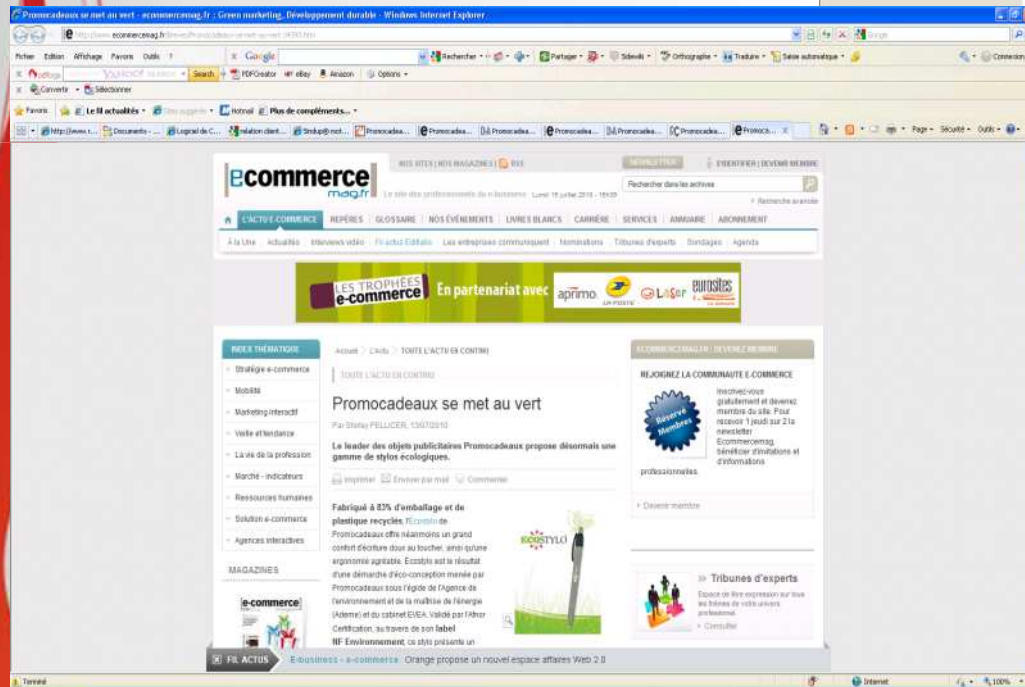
Promocadeaux se met au vert - ecommercemag.fr : Green marketing, Développement durable - Windows Internet Explorer

http://www.ecommercemag.fr/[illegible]

Fichier Edition Affichage Favoris Outils ?

Google

Rechercher · Partager · Sidewiki · Orthographe · Traduire · Saisie automatique ·

Connexion

YAHOO! Search · PDFCreator · eBay · Amazon · Options ·

Convertir · Sélectionner

Favoris · Le fil actualités · Sites suggérés · Hotmail · Plus de compléments...

Promocadea... Promocadea... Promocadea... Promocadea... Promocadea... Promocadea... Promocadea...

Page · Sécurité · Outils ·

NOS SITES | NOS MAGAZINES | RSS NEWSLETTER S'IDENTIFIER | DEVENIR MEMBRE

ecommerce mag.fr

Le site des professionnels du e-business Lundi 19 juillet 2010 - 18h39

Rechercher dans les archives

Recherche avancée

L'ACTU E-COMMERCE REPÈRES GLOSSAIRE NOS ÉVÉNEMENTS LIVRES BLANCS CARRIÈRE SERVICES ANNUAIRE ABONNEMENT

À la Une Actualités Interviews vidéo Fil actus Editalis Les entreprises communiquent Nominations Tribunes d'experts Sondages Agenda

LES TROPHÉES e-commerce En partenariat avec aprimo LA POSTE Laser eurosites

INDEX THÉMATIQUE

Stratégie e-commerce
Mobilité
Marketing interactif
Veille et tendance
La vie de la profession
Marché - indicateurs
Ressources humaines
Solution e-commerce
Agences interactives

MAGAZINES

e-commerce

Accueil > L'Actu > TOUTE L'ACTU EN CONTINU

TOUTE L'ACTU EN CONTINU

Promocadeaux se met au vert

Par Shirley PELLICER, 13/07/2010

Le leader des objets publicitaires Promocadeaux propose désormais une gamme de stylos écologiques.

Imprimer Envoyer par mail Commenter

Fabriqué à 83% d'emballage et de plastique recyclés, l'Ecostylo de Promocadeaux offre néanmoins un grand confort d'écriture doux au toucher, ainsi qu'une ergonomie agréable. Ecostylo est le résultat d'une démarche d'éco-conception menée par Promocadeaux sous l'égide de l'Agence de l'environnement et de la maîtrise de l'énergie (Ademe) et du cabinet EVEA. Validé par l'Afnor Certification, au travers de son label NF Environnement, ce stylo présente un

ECOSTYLO

ECOMMERCEMAG.FR : DEVENEZ MEMBRE

REJOIGNEZ LA COMMUNAUTE E-COMMERCE

Réservé Membres

Inscrivez-vous gratuitement et devenez membre du site. Pour recevoir 1 jeudi sur 2 la newsletter Ecommercemag, bénéficier d'invitations et d'informations professionnelles.

Devenir membre

Tribunes d'experts

Espace de libre expression sur tous les thèmes de votre univers professionnel.

Consulter

FIL ACTUS E-business - e-commerce Orange propose un nouvel espace affaires Web 2.0

Terminé Internet 100%